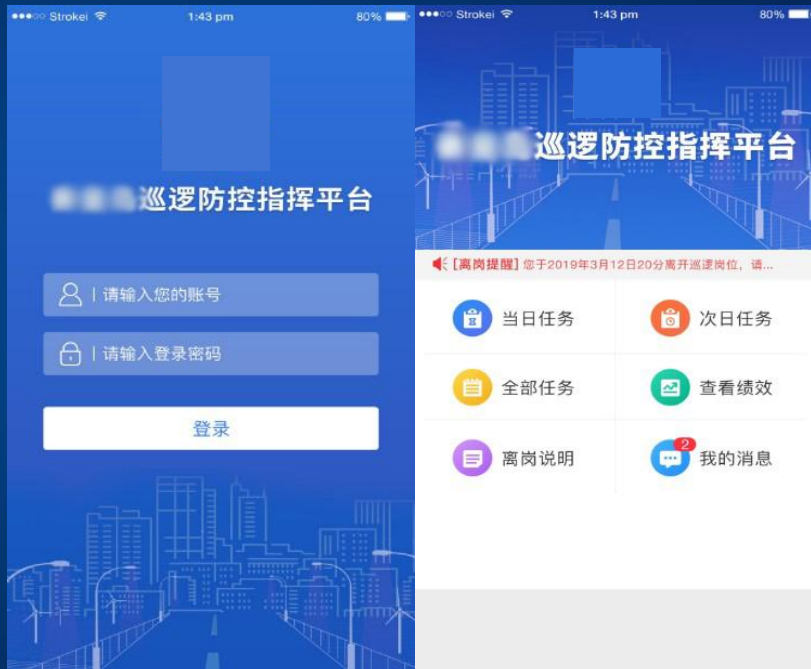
●●●○○ Strokei 1:43 pm 80%

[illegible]巡逻防控指挥平台

请输入您的账号

请输入登录密码

登录

●●●○○ Strokei 1:43 pm 80%

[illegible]巡逻防控指挥平台

[离岗提醒] 您于2019年3月12日20分离开巡逻岗位，请...

当日任务

次日任务

全部任务

查看绩效

离岗说明

2

我的消息